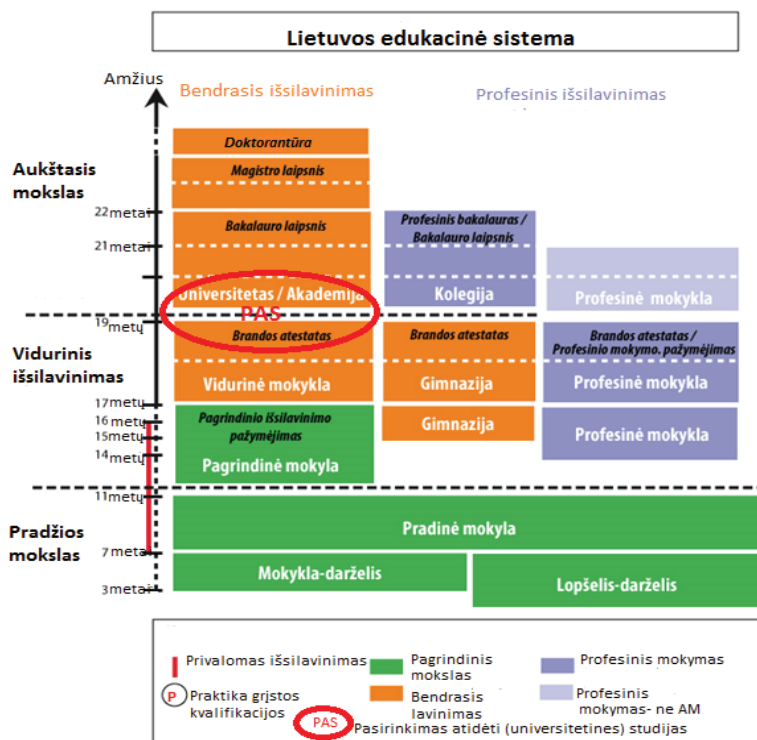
Lietuvos edukacinė sistema

Amžius

Bendrasis išsilavinimas

Profesinis išsilavinimas

Aukštasis mokslas

Vidurinis išsilavinimas

Pradžios mokslas

22metai
21metai
19metų
17metų
16metų
15metų
14metų
11metų
7metai
3metai

Doktorantūra

Magistro laipsnis

Bakalauro laipsnis

Universitetas / Akademija

PAS

Brandos atestatas

Vidurinė mokykla

Pagrindinio išsilavinimo pažymėjimas

Pagrindinė mokyla

Profesinis bakalauras / Bakalauro laipsnis

Kolegija

Brandos atestatas

Gimnazija

Gimnazija

Profesinė mokykla

Brandos atestatas / Profesinio mokymo. pažymėjimas

Profesinė mokykla

Profesinė mokykla

Pradinė mokyla

Mokykla-darželis

Lopšelis-darželis

Privalomas išsilavinimas

P Praktika grįstos kvalifikacijos

Pagrindinis mokslas

Bendrasis lavinimas

Profesinis mokymas

Profesinis mokymas- ne AM

PAS Pasirinkimas atidėti (universitetines) studijas